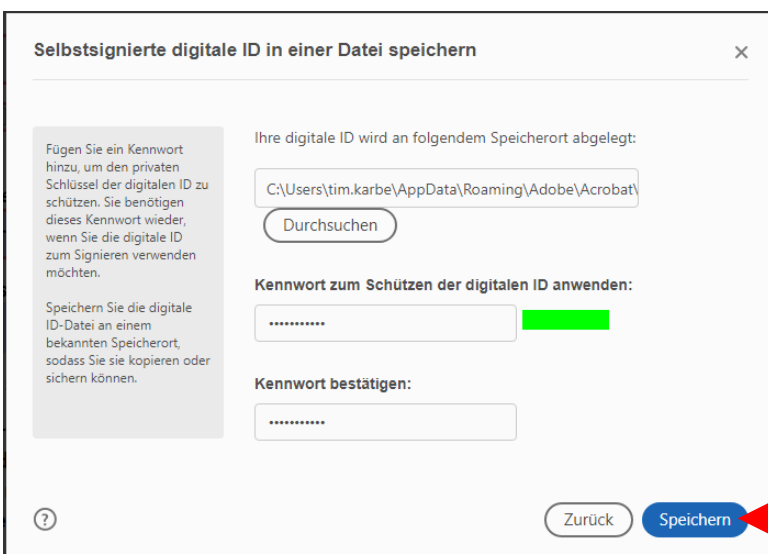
Selbstsignierte digitale ID in einer Datei speichern

×

Fügen Sie ein Kennwort hinzu, um den privaten Schlüssel der digitalen ID zu schützen. Sie benötigen dieses Kennwort wieder, wenn Sie die digitale ID zum Signieren verwenden möchten.

Speichern Sie die digitale ID-Datei an einem bekannten Speicherort, sodass Sie sie kopieren oder sichern können.

Ihre digitale ID wird an folgendem Speicherort abgelegt:

C:\Users\tim.karbe\AppData\Roaming\Adobe\Acrobat\

Durchsuchen

Kennwort zum Schützen der digitalen ID anwenden:

•••••••••••

Kennwort bestätigen:

•••••••••••

?

Zurück

Speichern